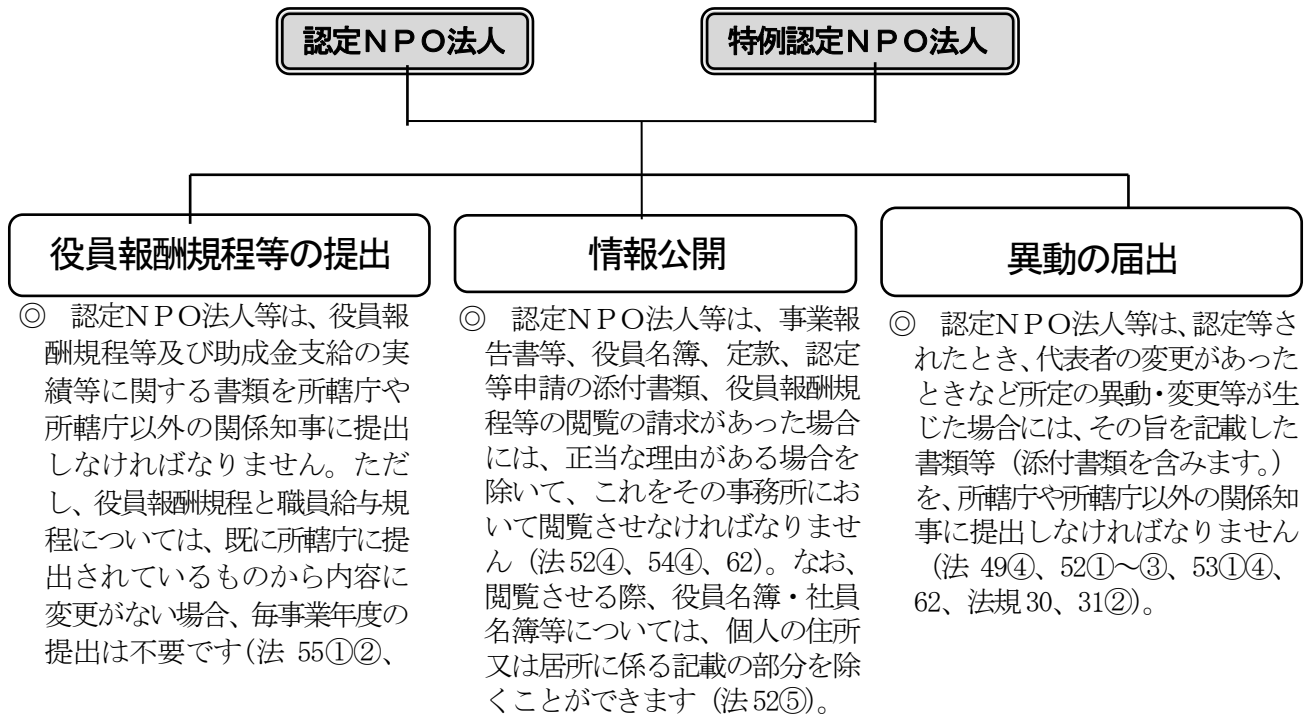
認定ＮＰＯ法人

特例認定ＮＰＯ法人

役員報酬規程等の提出

◎　認定ＮＰＯ法人等は、役員報酬規程等及び助成金支給の実績等に関する書類を所轄庁や所轄庁以外の関係知事に提出しなければなりません。ただし、役員報酬規程と職員給与規程については、既に所轄庁に提出されているものから内容に変更がない場合、毎事業年度の提出は不要です（法 55①②、

情報公開

◎　認定ＮＰＯ法人等は、事業報告書等、役員名簿、定款、認定等申請の添付書類、役員報酬規程等の閲覧の請求があった場合には、正当な理由がある場合を除いて、これをその事務所において閲覧させなければなりません（法 52④、54④、62）。なお、閲覧させる際、役員名簿・社員名簿等については、個人の住所又は居所に係る記載の部分を除くことができます（法 52⑤）。

異動の届出

◎　認定ＮＰＯ法人等は、認定等されたとき、代表者の変更があったときなど所定の異動・変更等が生じた場合には、その旨を記載した書類等（添付書類を含みます。）を、所轄庁や所轄庁以外の関係知事に提出しなければなりません（法 49④、52①～③、53①④、62、法規 30、31②）。